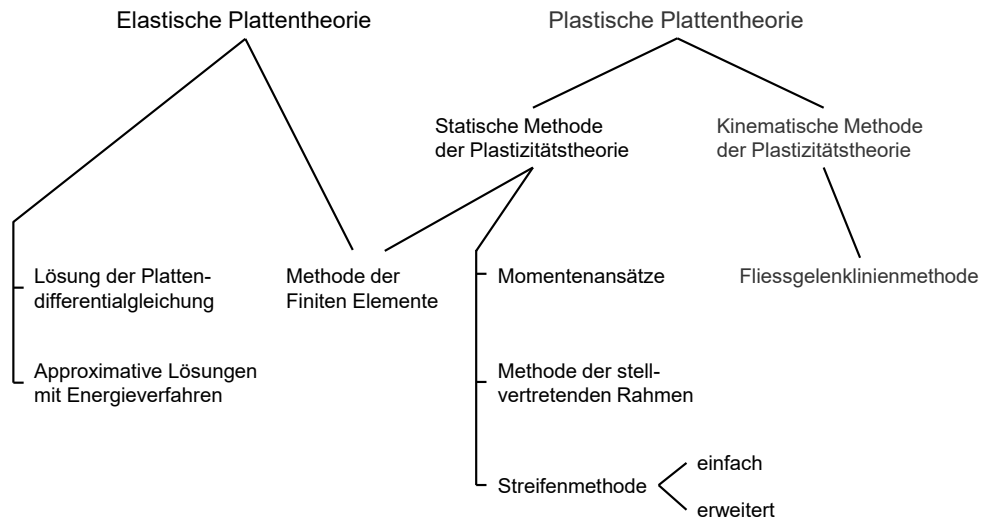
Elastische Plattentheorie

Plastische Plattentheorie

Statische Methode der Plastizitätstheorie

Kinematische Methode der Plastizitätstheorie

Lösung der Plattendifferentialgleichung

Approximative Lösungen mit Energieverfahren

Methode der Finiten Elemente

Momentenansätze

Methode der stellvertretenden Rahmen

Streifenmethode

einfach

erweitert

Fliessgelenklinienmethode